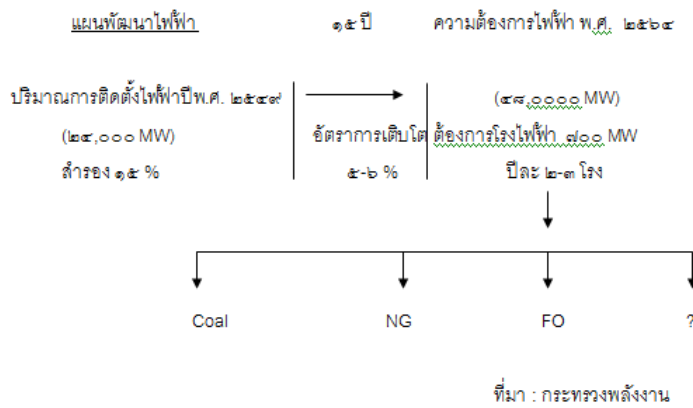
แผนพัฒนาไฟฟ้า ๑๕ ปี ความต้องการไฟฟ้า พ.ศ. ๒๕๖๔

ปริมาณการติดตั้งไฟฟ้าปีพ.ศ. ๒๕๔๙

(๒๔,๐๐๐ MW)

สำรอง ๑๕ %

อัตราการเติบโต

๕-๖ %

(๔๘,๐๐๐๐ MW)

ต้องการโรงไฟฟ้า ๗๐๐ MW

ปีละ ๒-๓ โรง

Coal NG FO ?

ที่มา : กระทรวงพลังงาน